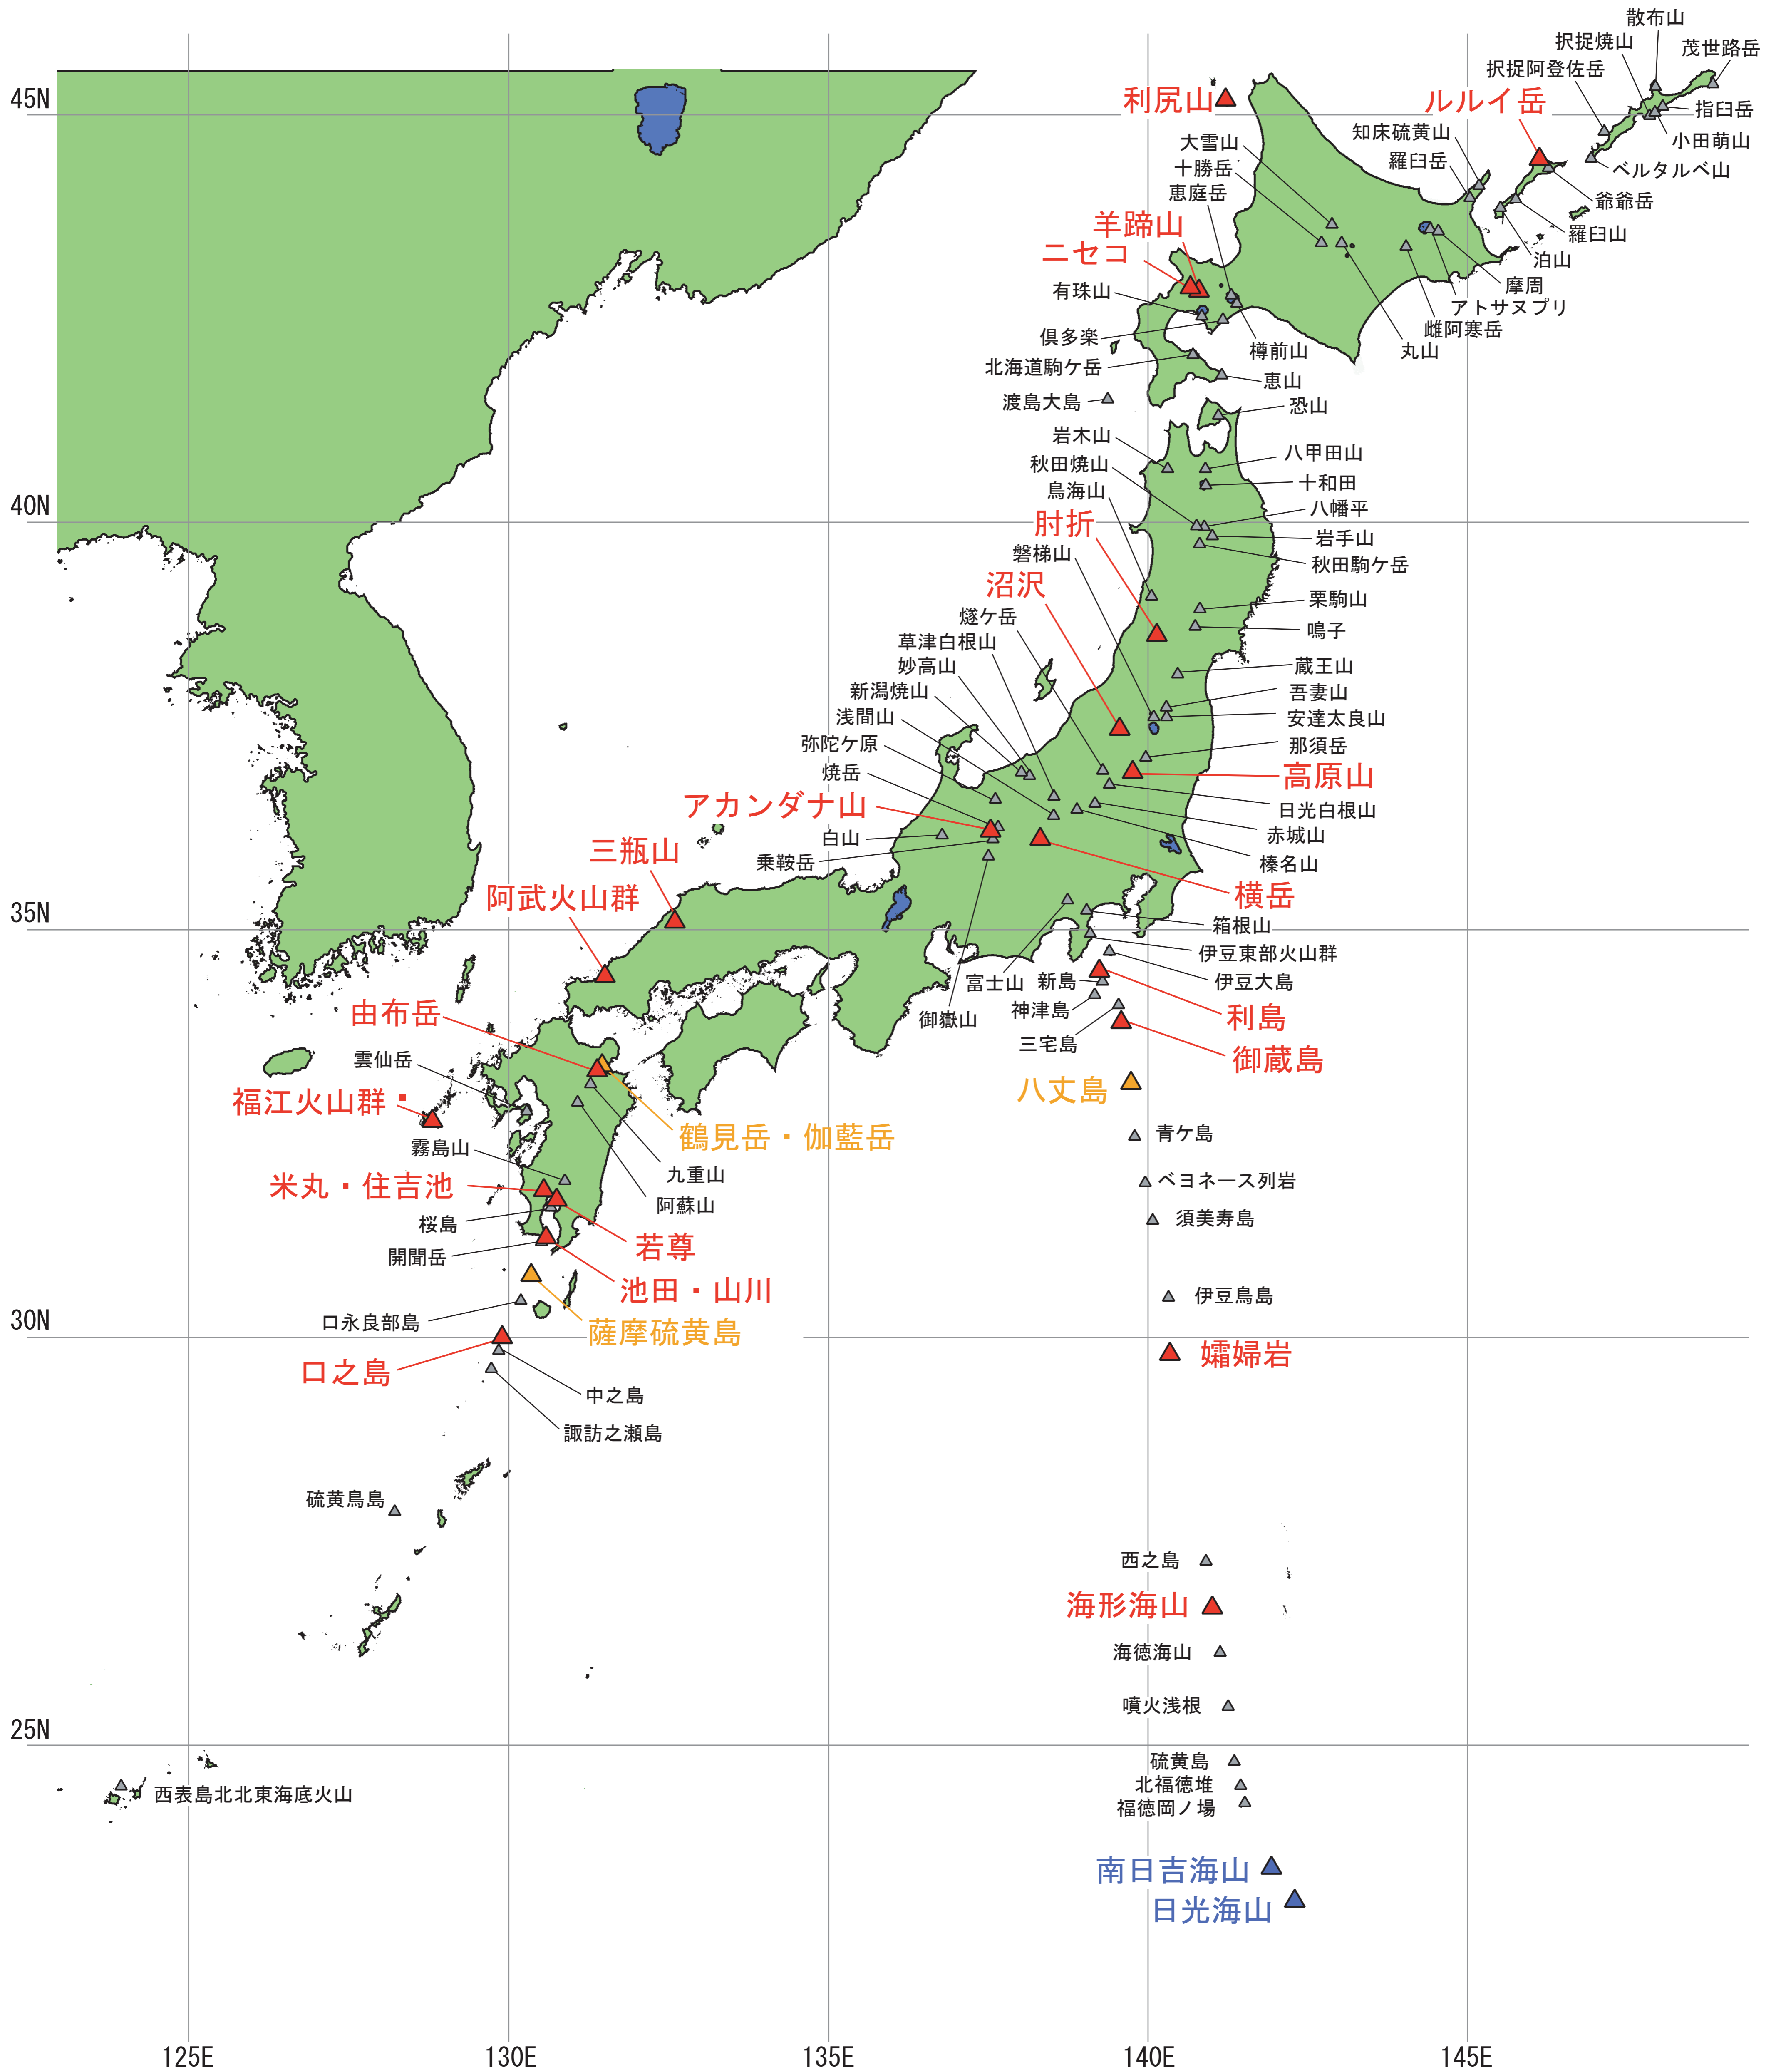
散布山
択捉焼山
茂世路岳
択捉阿登佐岳
45N
利尻山
ルルイ岳
指臼岳
小田萌山
大雪山
知床硫黄山
十勝岳
羅臼岳
ベルタルベ山
恵庭岳
爺爺岳
羅臼山
羊蹄山
ニセコ
泊山
摩周
有珠山
アトサヌプリ
雌阿寒岳
倶多楽
樽前山
丸山
北海道駒ケ岳
恵山
渡島大島
恐山
岩木山
八甲田山
秋田焼山
十和田
鳥海山
八幡平
40N
肘折
岩手山
磐梯山
秋田駒ケ岳
沼沢
栗駒山
燧ケ岳
鳴子
草津白根山
蔵王山
妙高山
吾妻山
新潟焼山
安達太良山
浅間山
那須岳
弥陀ケ原
高原山
焼岳
日光白根山
アカンダナ山
赤城山
白山
榛名山
三瓶山
乗鞍岳
横岳
阿武火山群
35N
箱根山
伊豆東部火山群
伊豆大島
富士山
新島
利島
御嶽山
神津島
由布岳
三宅島
御蔵島
雲仙岳
八丈島
福江火山群
鶴見岳・伽藍岳
青ケ島
霧島山
九重山
米丸・住吉池
阿蘇山
ベヨネース列岩
桜島
須美寿島
若尊
開聞岳
池田・山川
伊豆鳥島
口永良部島
薩摩硫黄島
30N
口之島
孀婦岩
中之島
諏訪之瀬島
硫黄鳥島
西之島
海形海山
海徳海山
噴火浅根
25N
硫黄島
西表島北北東海底火山
北福徳堆
福徳岡ノ場
南日吉海山
日光海山
125E
130E
135E
140E
145E